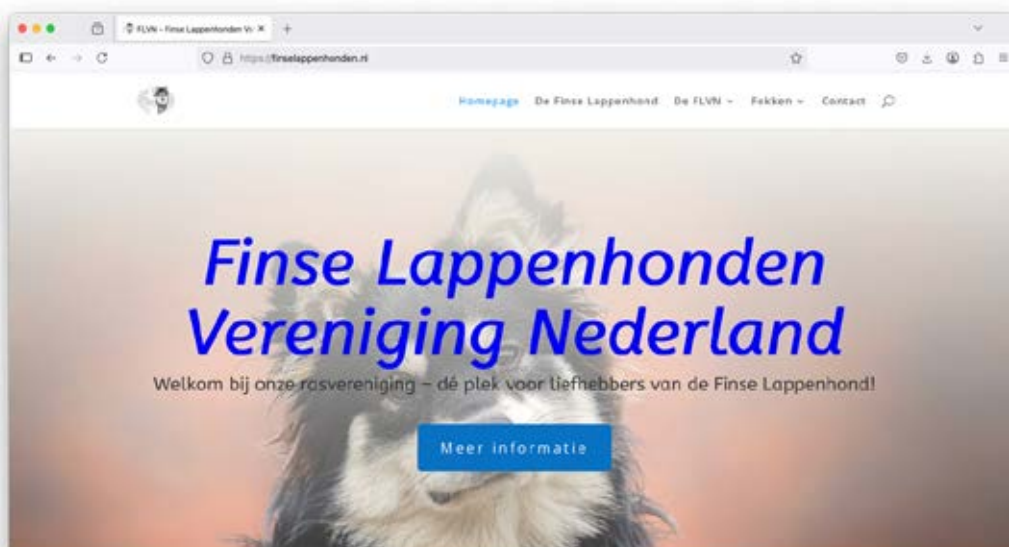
FLVN – Finse Lappenhonden Ve

https://finselappenhonden.nl

Homepage De Finse Lappenhond De FLVN Fokken Contact

Finse Lappenhonden Vereniging Nederland

Welkom bij onze rasvereniging – dé plek voor liefhebbers van de Finse Lappenhond!

Meer informatie